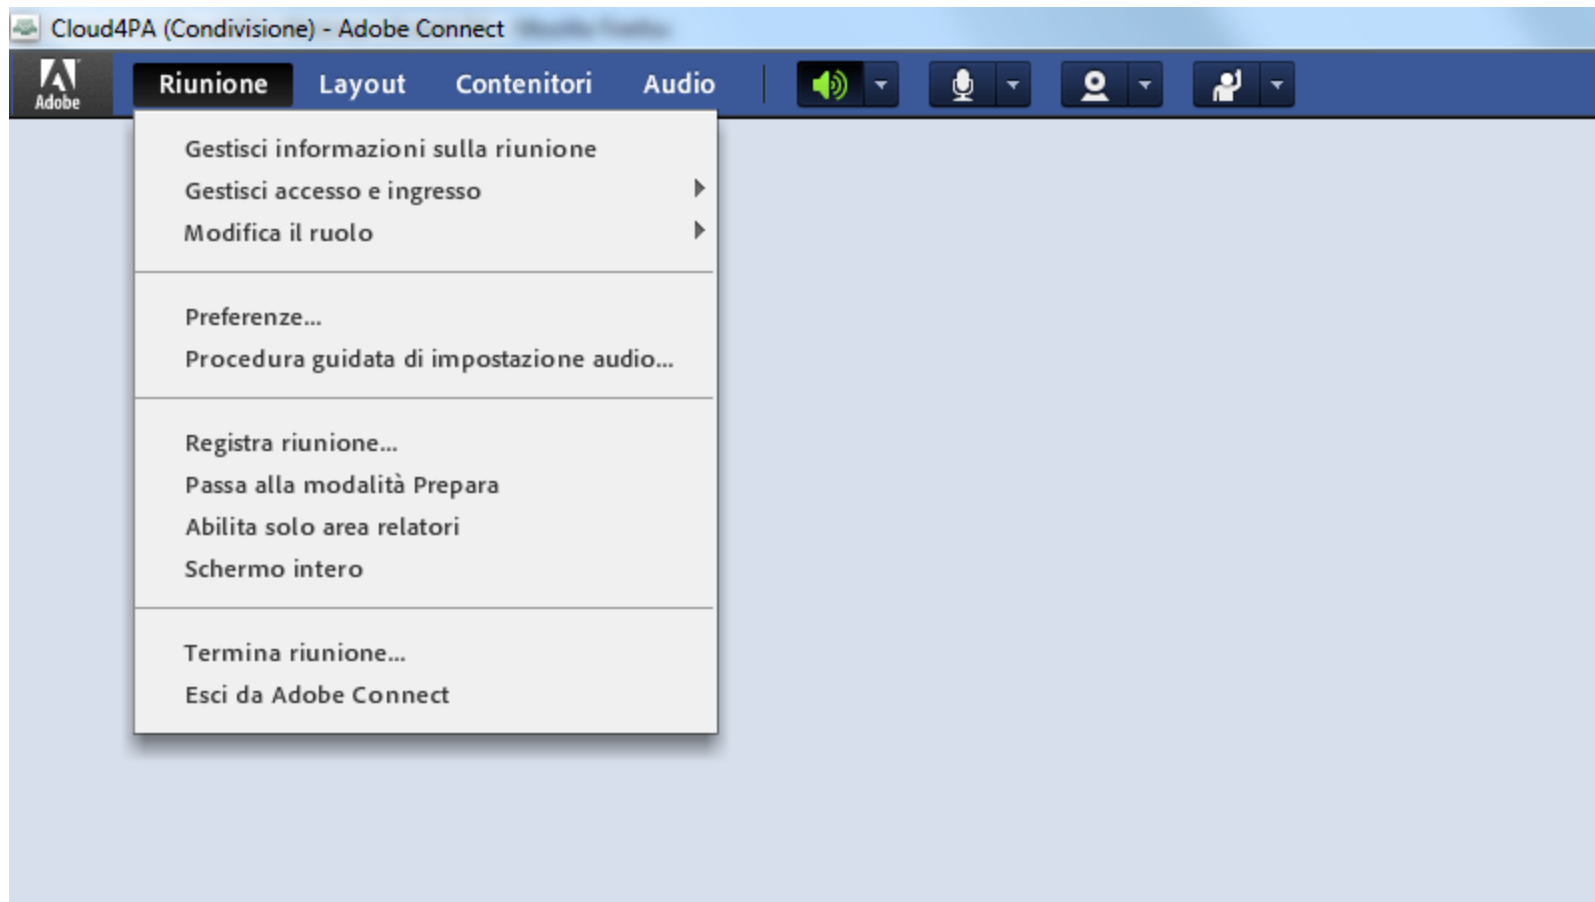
Cloud4PA (Condivisione) - Adobe Connect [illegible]

Adobe

Riunione Layout Contenitori Audio

Gestisci informazioni sulla riunione
Gestisci accesso e ingresso
Modifica il ruolo

Preferenze...
Procedura guidata di impostazione audio...

Registra riunione...
Passa alla modalità Prepara
Abilita solo area relatori
Schermo intero

Termina riunione...
Esci da Adobe Connect